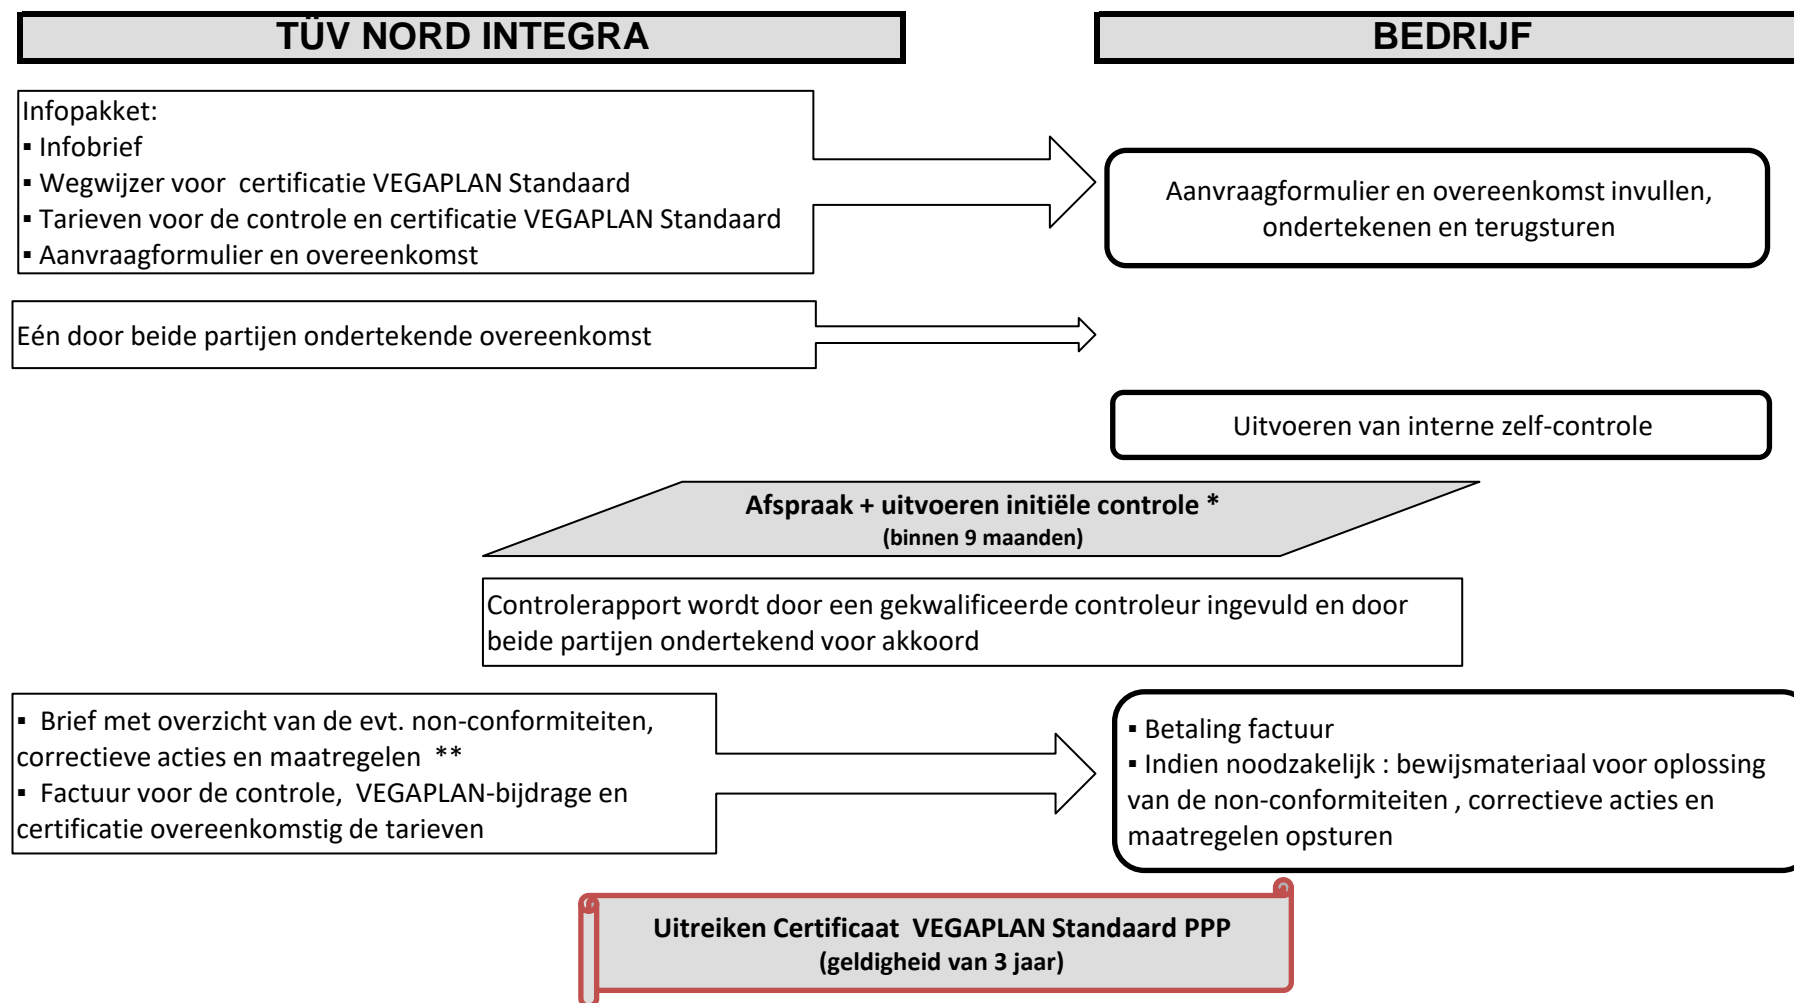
TÜV NORD INTEGRA

BEDRIJF

Infopakket:
▪ Infobrief
▪ Wegwijzer voor certificatie VEGAPLAN Standaard
▪ Tarieven voor de controle en certificatie VEGAPLAN Standaard
▪ Aanvraagformulier en overeenkomst

Aanvraagformulier en overeenkomst invullen, ondertekenen en terugsturen

Eén door beide partijen ondertekende overeenkomst

Uitvoeren van interne zelf-controle

Afspraak + uitvoeren initiële controle *
(binnen 9 maanden)

Controlerapport wordt door een gekwalificeerde controleur ingevuld en door beide partijen ondertekend voor akkoord

▪ Brief met overzicht van de evt. non-conformiteiten, correctieve acties en maatregelen **
▪ Factuur voor de controle, VEGAPLAN-bijdrage en certificatie overeenkomstig de tarieven

▪ Betaling factuur
▪ Indien noodzakelijk : bewijsmateriaal voor oplossing van de non-conformiteiten , correctieve acties en maatregelen opsturen

Uitreiken Certificaat VEGAPLAN Standaard PPP
(geldigheid van 3 jaar)